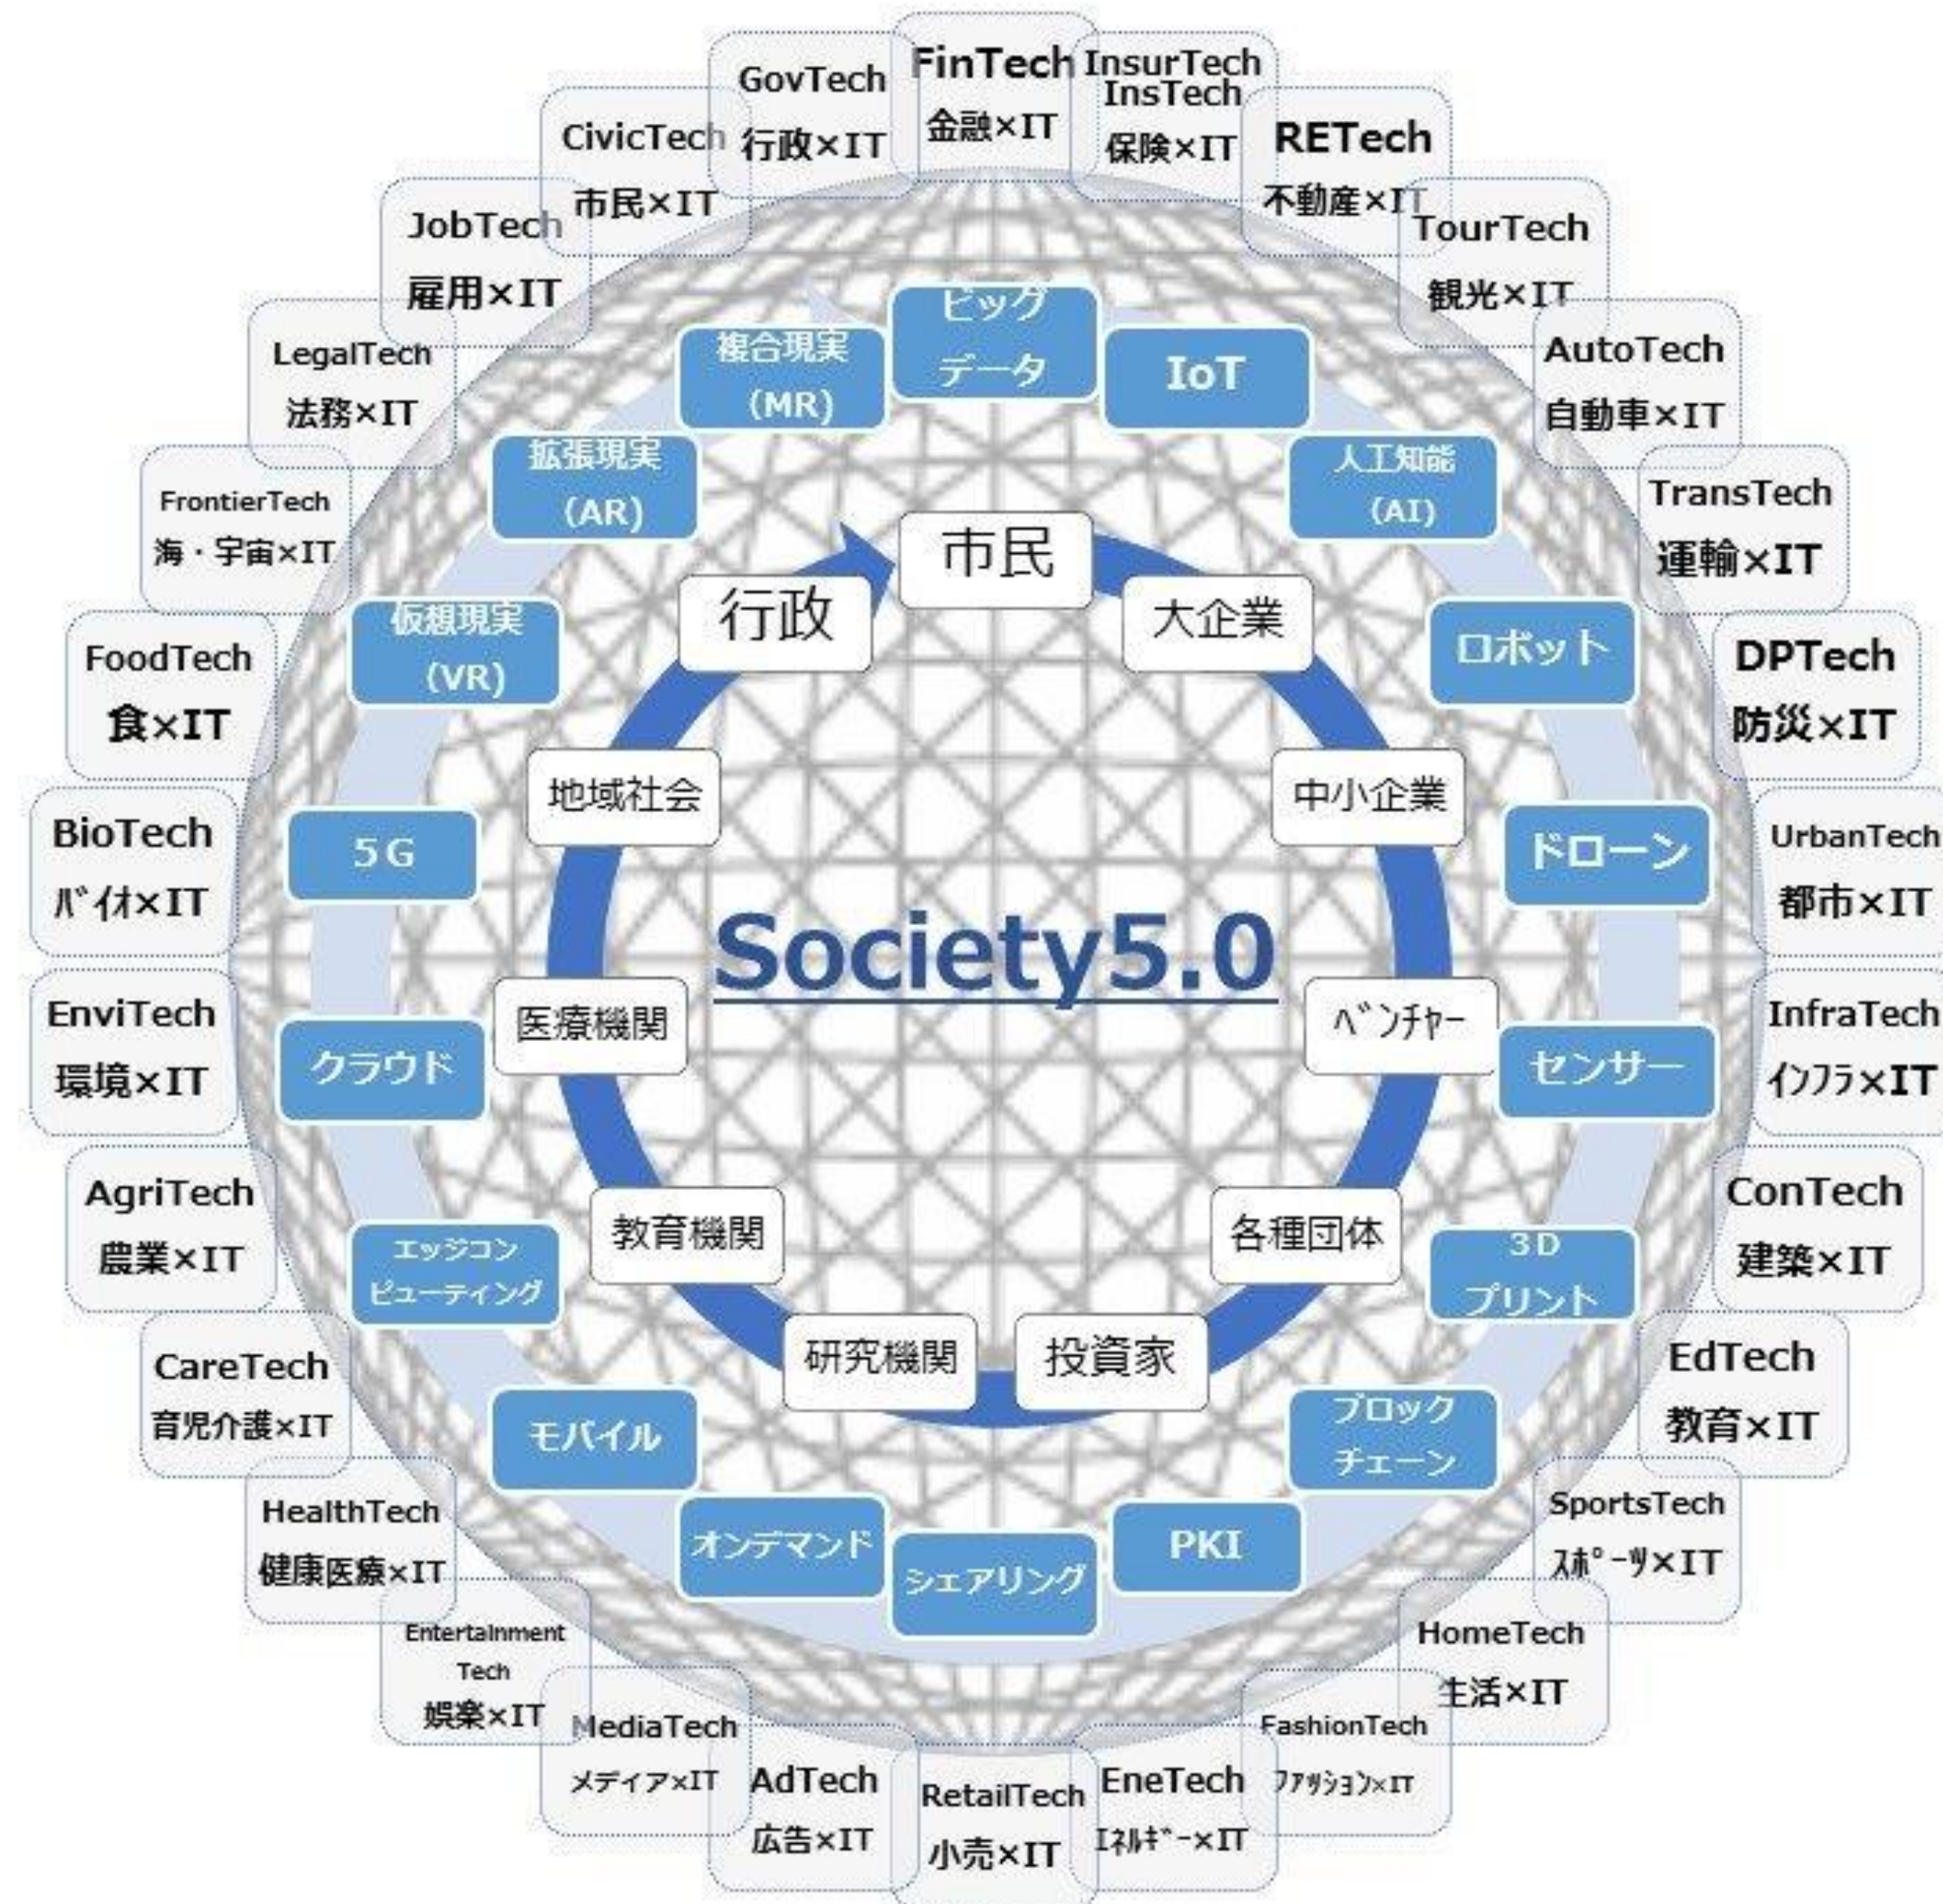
FinTech
金融×IT

InsurTech
InsTech
保険×IT

RETech
不動産×IT

TourTech
観光×IT

AutoTech
自動車×IT

TransTech
運輸×IT

DPTech
防災×IT

UrbanTech
都市×IT

InfraTech
ｲﾝﾌﾗ×IT

ConTech
建築×IT

EdTech
教育×IT

SportsTech
ｽﾎﾟｰﾂ×IT

HomeTech
生活×IT

FashionTech
ﾌｧｯｼｮﾝ×IT

EneTech
ｴﾈﾙｷﾞｰ×IT

RetailTech
小売×IT

AdTech
広告×IT

MediaTech
ﾒﾃﾞｨｱ×IT

Entertainment Tech
娯楽×IT

HealthTech
健康医療×IT

CareTech
育児介護×IT

AgriTech
農業×IT

EnviTech
環境×IT

BioTech
ﾊﾞｲｵ×IT

FoodTech
食×IT

FrontierTech
海・宇宙×IT

LegalTech
法務×IT

JobTech
雇用×IT

CivicTech
市民×IT

GovTech
行政×IT

ビッグデータ
IoT
人工知能（AI）
ロボット
ドローン
センサー
3Dプリント
ブロックチェーン
PKI
シェアリング
オンデマンド
モバイル
エッジコンピューティング
クラウド
5G
仮想現実（VR）
拡張現実（AR）
複合現実（MR）

市民
大企業
中小企業
ﾍﾞﾝﾁｬｰ
各種団体
投資家
研究機関
教育機関
医療機関
地域社会
行政

Society5.0